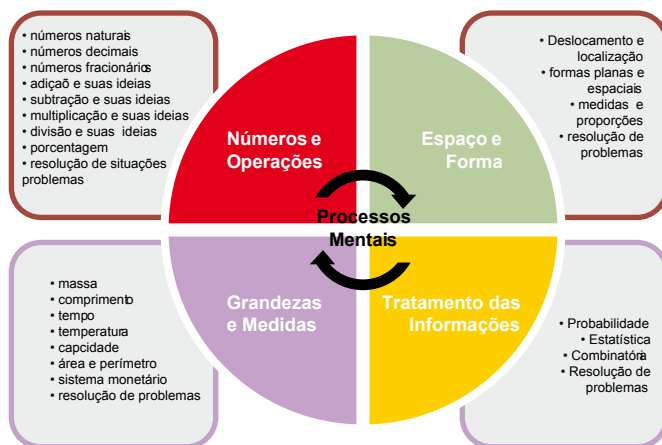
• números naturais
• números decimais
• números fracionários
• adição e suas ideias
• subtração e suas ideias
• multiplicação e suas ideias
• divisão e suas ideias
• porcentagem
• resolução de situações problemas

Números e Operações

Espaço e Forma

• Deslocamento e localização
• formas planas e espaciais
• medidas e proporções
• resolução de problemas

Processos Mentais

• massa
• comprimento
• tempo
• temperatura
• capcidade
• área e perímetro
• sistema monetário
• resolução de problemas

Grandezas e Medidas

Tratamento das Informações

• Probabilidade
• Estatística
• Combinatória
• Resolução de problemas